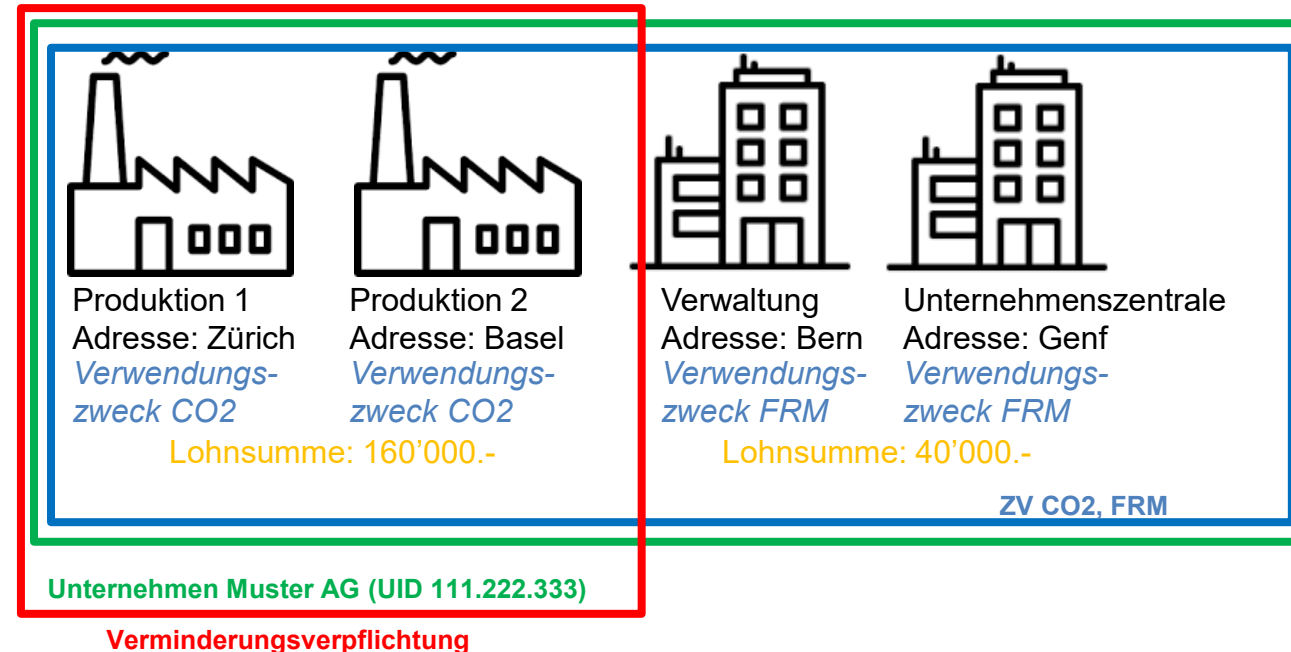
Produktion 1
Adresse: Zürich
Verwendungszweck CO2

Produktion 2
Adresse: Basel
Verwendungszweck CO2

Lohnsumme: 160’000.-

Verwaltung
Adresse: Bern
Verwendungszweck FRM

Unternehmenszentrale
Adresse: Genf
Verwendungszweck FRM

Lohnsumme: 40’000.-

ZV CO2, FRM

Unternehmen Muster AG (UID 111.222.333)

Verminderungsverpflichtung